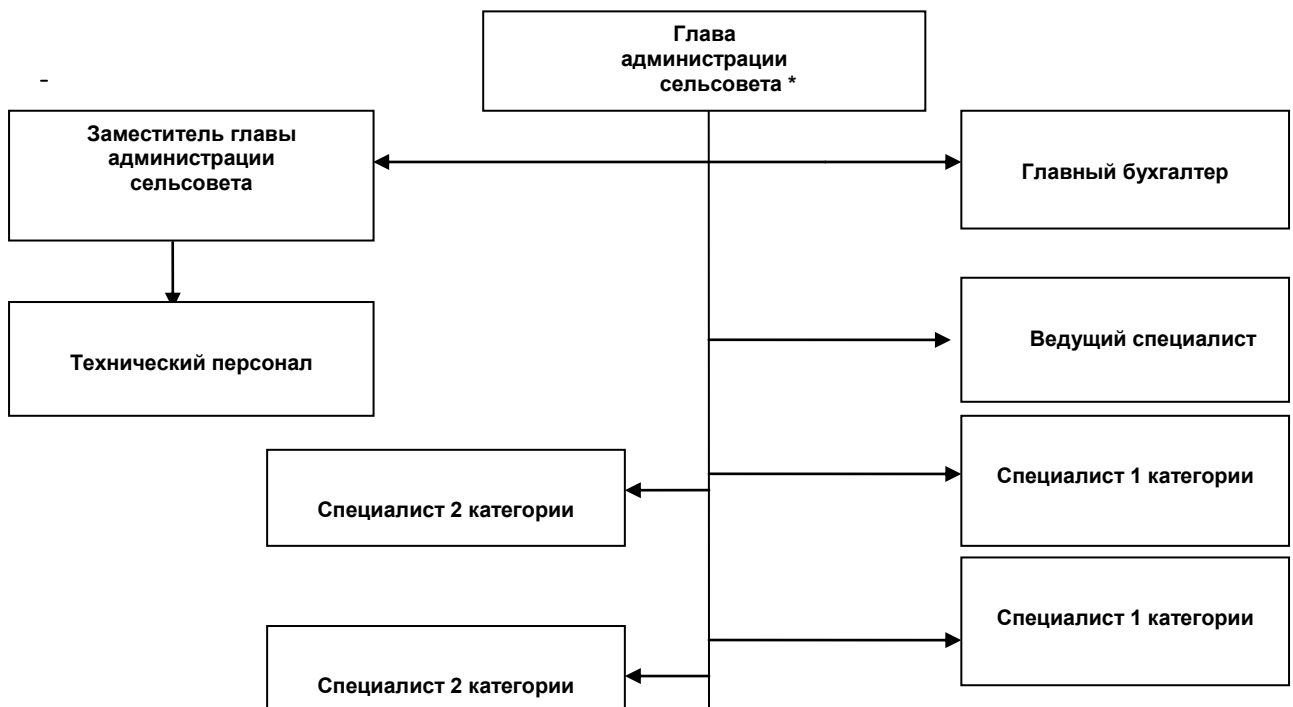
Глава администрации сельсовета *

-

Заместитель главы администрации сельсовета

Главный бухгалтер

Технический персонал

Ведущий специалист

Специалист 1 категории

Специалист 2 категории

Специалист 1 категории

Специалист 2 категории